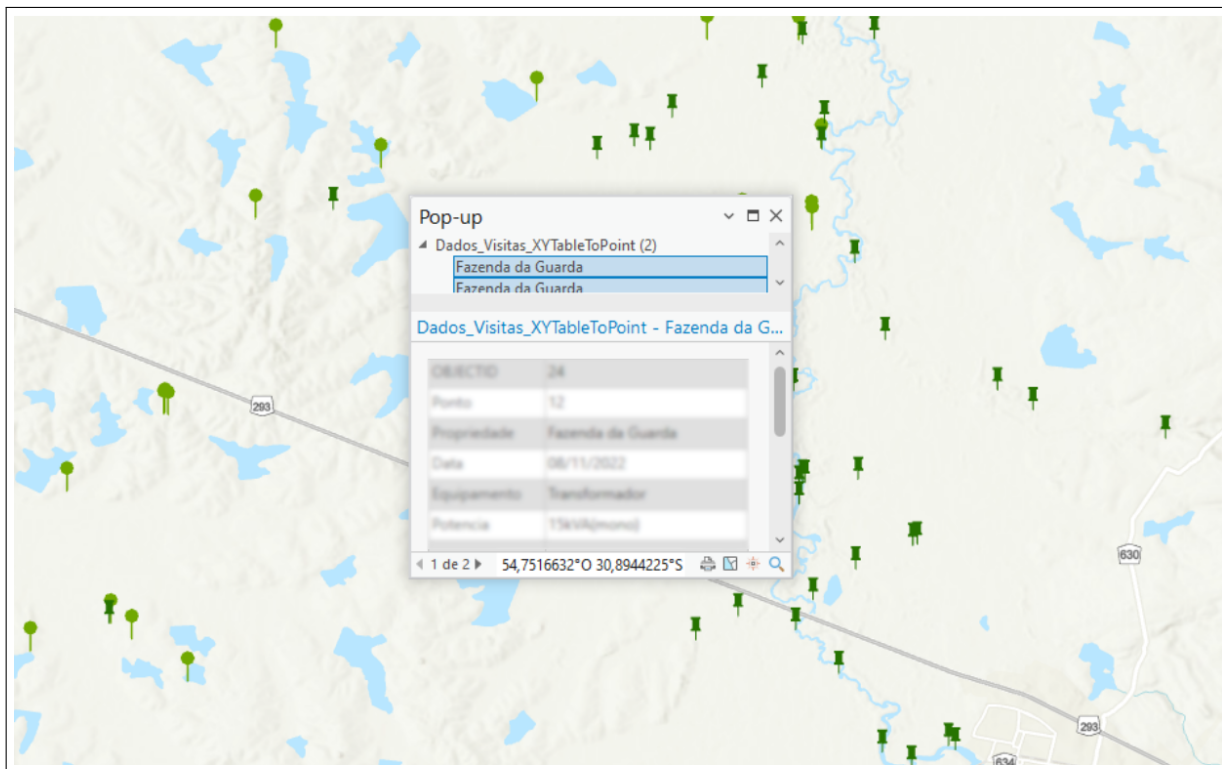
Pop-up

Dados_Visitas_XYTableToPoint (2)

Fazenda da Guarda

Fazenda da Guarda

Dados_Visitas_XYTableToPoint - Fazenda da G...

| OBJECTID | 24 |
|---|---|
| Ponto | 12 |
| Propriedade | Fazenda da Guarda |
| Data | 08/11/2022 |
| Equipamento | Transformador |
| Potencia | 15kVA(mono) |

1 de 2 54,7516632°O 30,8944225°S

293

293

630

634